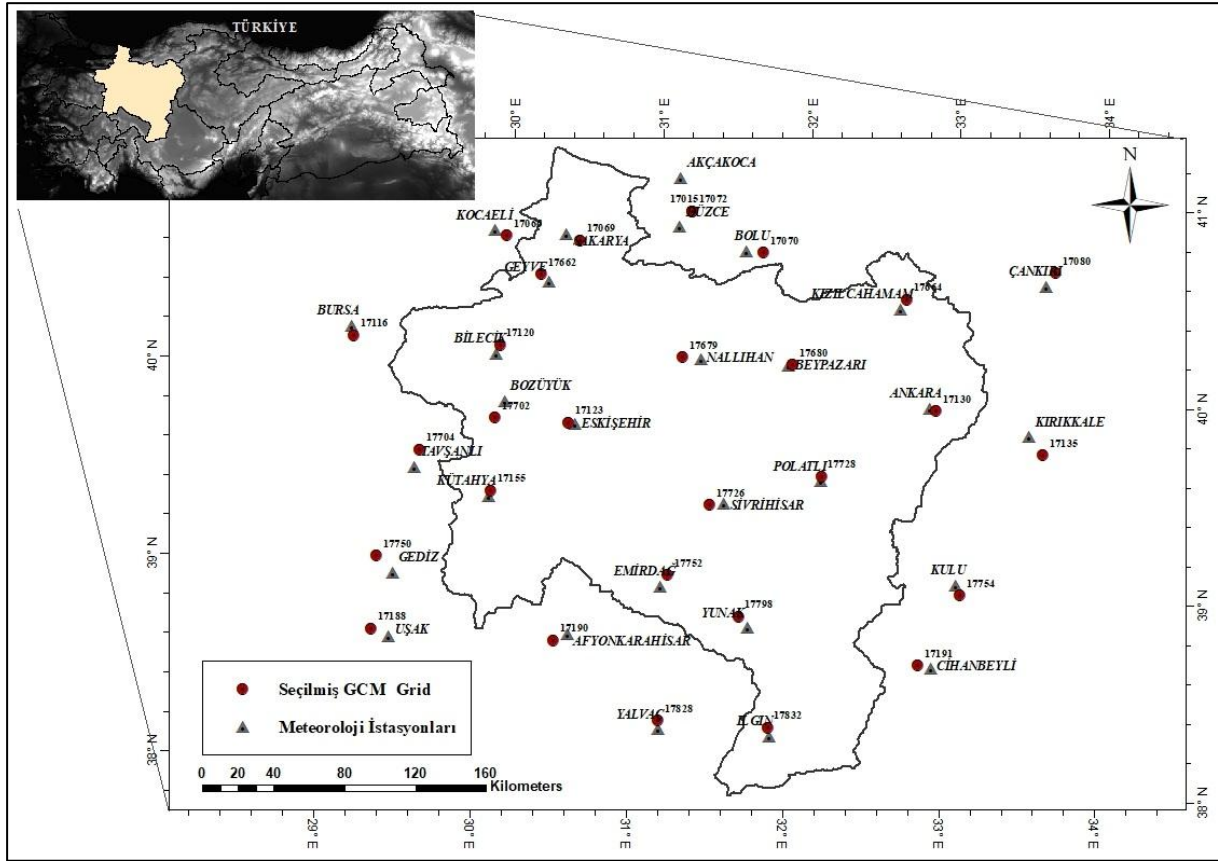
TÜRKİYE

30° E
31° E
32° E
33° E
34° E

41° N
40° N
39° N
38° N

29° E
30° E
31° E
32° E
33° E
34° E

41° N
40° N
39° N
38° N

N

AKÇAKOCA
17015 17072
DÜZCE
KOCAELİ
17066
17069
SAKARYA
BOLU
17070
GEYVE
17662
ÇANKIRI
17080
KIZILCAHAMAM
17664
BURSA
17116
BİLECİK
17120
17679
NALLIHAN
17680
BEYPAZARI
BOZÜYÜK
17702
17123
ESKİŞEHİR
ANKARA
17130
KIRIKKALE
17135
17704
TAVŞANLI
POLATLI
17728
KÜTAHYA
17155
17726
SİVRİHİSAR
17750
GEDİZ
EMİRDAĞ
17752
KULU
17754
17188
UŞAK
YUNAK
17798
17190
AFYONKARAHİSAR
17191
CİHANBEYLİ
YALVAÇ
17828
ILGIN
17832

Seçilmiş GCM Grid
Meteoroloji İstasyonları

0 20 40 80 120 160
Kilometers